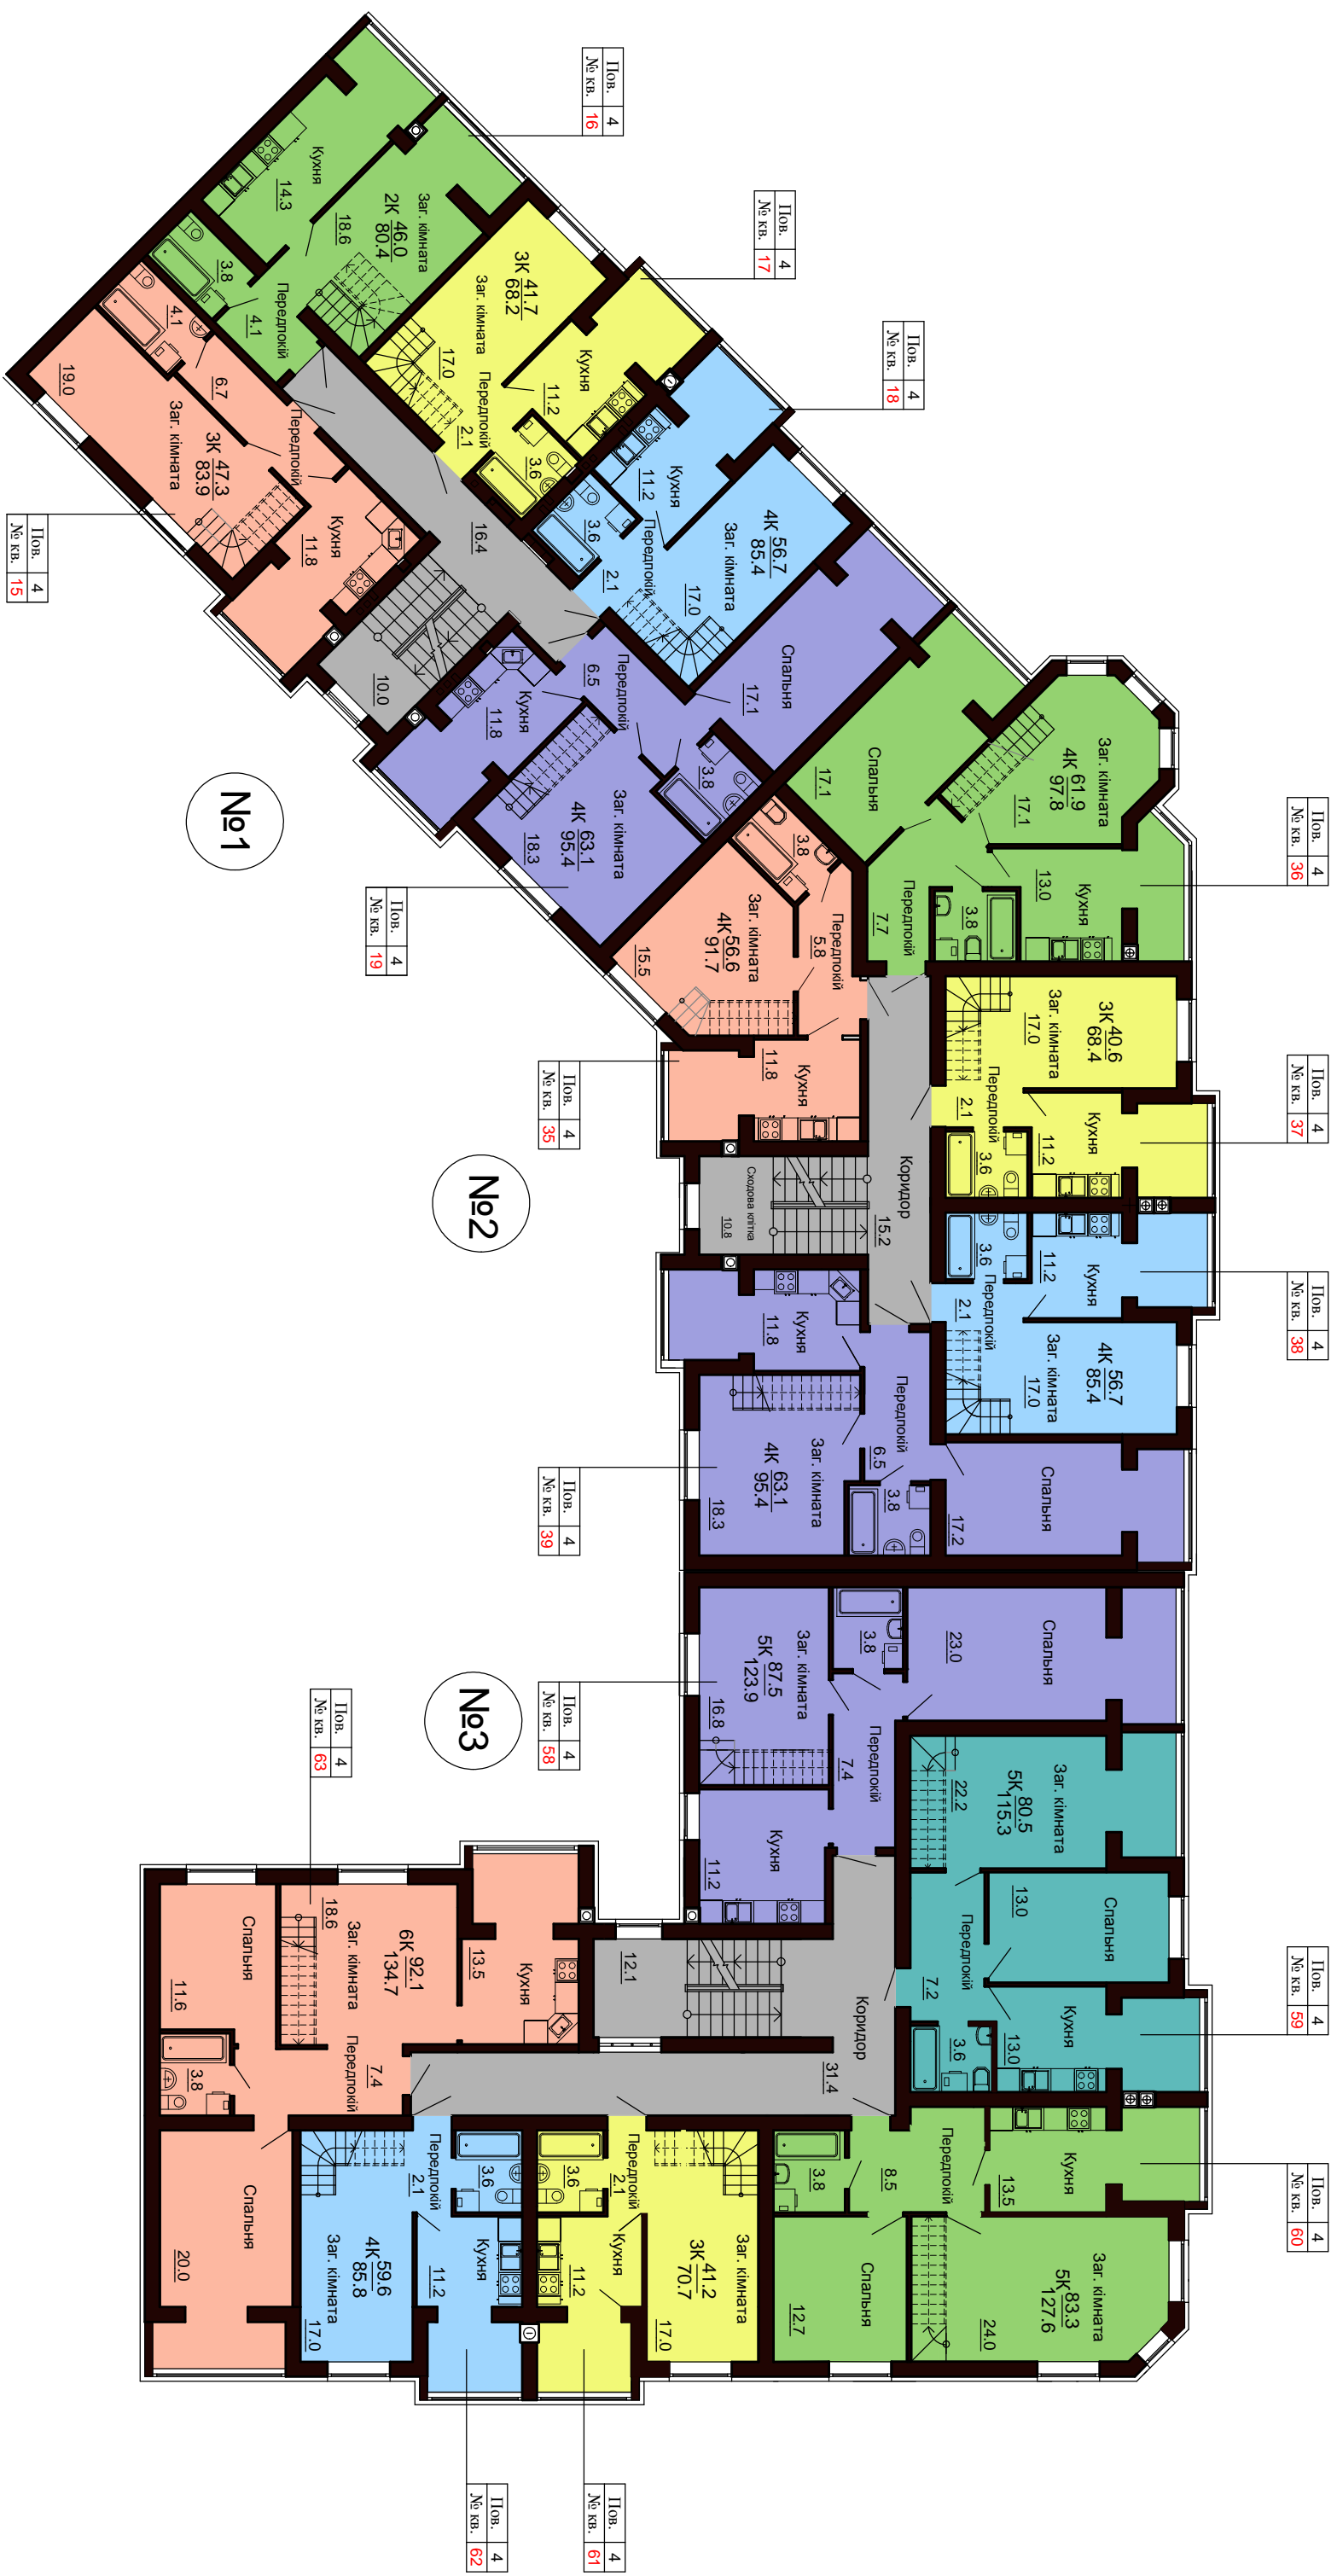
Пов. 4
№ кв. 16

Пов. 4
№ кв. 17

Пов. 4
№ кв. 18

Пов. 4
№ кв. 15

Кухня
14.3
Заг. кімната
2К $\frac{46.0}{80.4}$
18.6
3.8
Передпокій
4.1

3К $\frac{41.7}{68.2}$
Заг. кімната
17.0
Передпокій
2.1
Кухня
11.2
3.6

Кухня
11.2
3.6
Передпокій
2.1
4К $\frac{56.7}{85.4}$
Заг. кімната
17.0

19.0
Заг. кімната
3К $\frac{47.3}{83.9}$
4.1
6.7
Передпокій
Кухня
11.8

16.4
10.0

Спальня
17.1
Передпокій
6.5
Кухня
11.8
4К $\frac{63.1}{95.4}$
Заг. кімната
18.3
3.8

№1

Пов. 4
№ кв. 19

Спальня
17.1
Заг. кімната
4К $\frac{61.9}{97.8}$
17.1
Кухня
13.0
3.8
Передпокій
7.7

Пов. 4
№ кв. 36

3.8
Заг. кімната
4К $\frac{56.6}{91.7}$
Передпокій
5.8
15.5
Кухня
11.8

Пов. 4
№ кв. 35

3К $\frac{40.6}{68.4}$
Заг. кімната
17.0
Передпокій
2.1
Кухня
11.2
3.6

Пов. 4
№ кв. 37

№2

Коридор
15.2
Сходова клітка
10.8

Кухня
11.2
3.6
Передпокій
2.1
4К $\frac{56.7}{85.4}$
Заг. кімната
17.0

Пов. 4
№ кв. 38

Кухня
11.8
Передпокій
6.5
4К $\frac{63.1}{95.4}$
Заг. кімната
18.3
3.8
17.2
Спальня

Пов. 4
№ кв. 39

№3

Пов. 4
№ кв. 58

3.8
23.0
Спальня
Заг. кімната
5К $\frac{87.5}{123.9}$
16.8
Передпокій
7.4
Кухня
11.2

5К $\frac{80.5}{115.3}$
Заг. кімната
22.2
Спальня
13.0
Передпокій
7.2
Кухня
13.0
3.6

Пов. 4
№ кв. 59

Пов. 4
№ кв. 63

Спальня
11.6
18.6
6К $\frac{92.1}{134.7}$
Заг. кімната
13.5
Кухня
3.8
7.4
Передпокій
Спальня
20.0

12.1
Коридор
31.4

Передпокій
2.1
3.6
4К $\frac{59.6}{85.8}$
Заг. кімната
17.0
Кухня
11.2

3.6
Передпокій
2.1
Кухня
11.2
3К $\frac{41.2}{70.7}$
Заг. кімната
17.0

3.8
8.5
Передпокій
Кухня
13.5
Спальня
12.7
5К $\frac{83.3}{127.6}$
Заг. кімната
24.0

Пов. 4
№ кв. 60

Пов. 4
№ кв. 62

Пов. 4
№ кв. 61